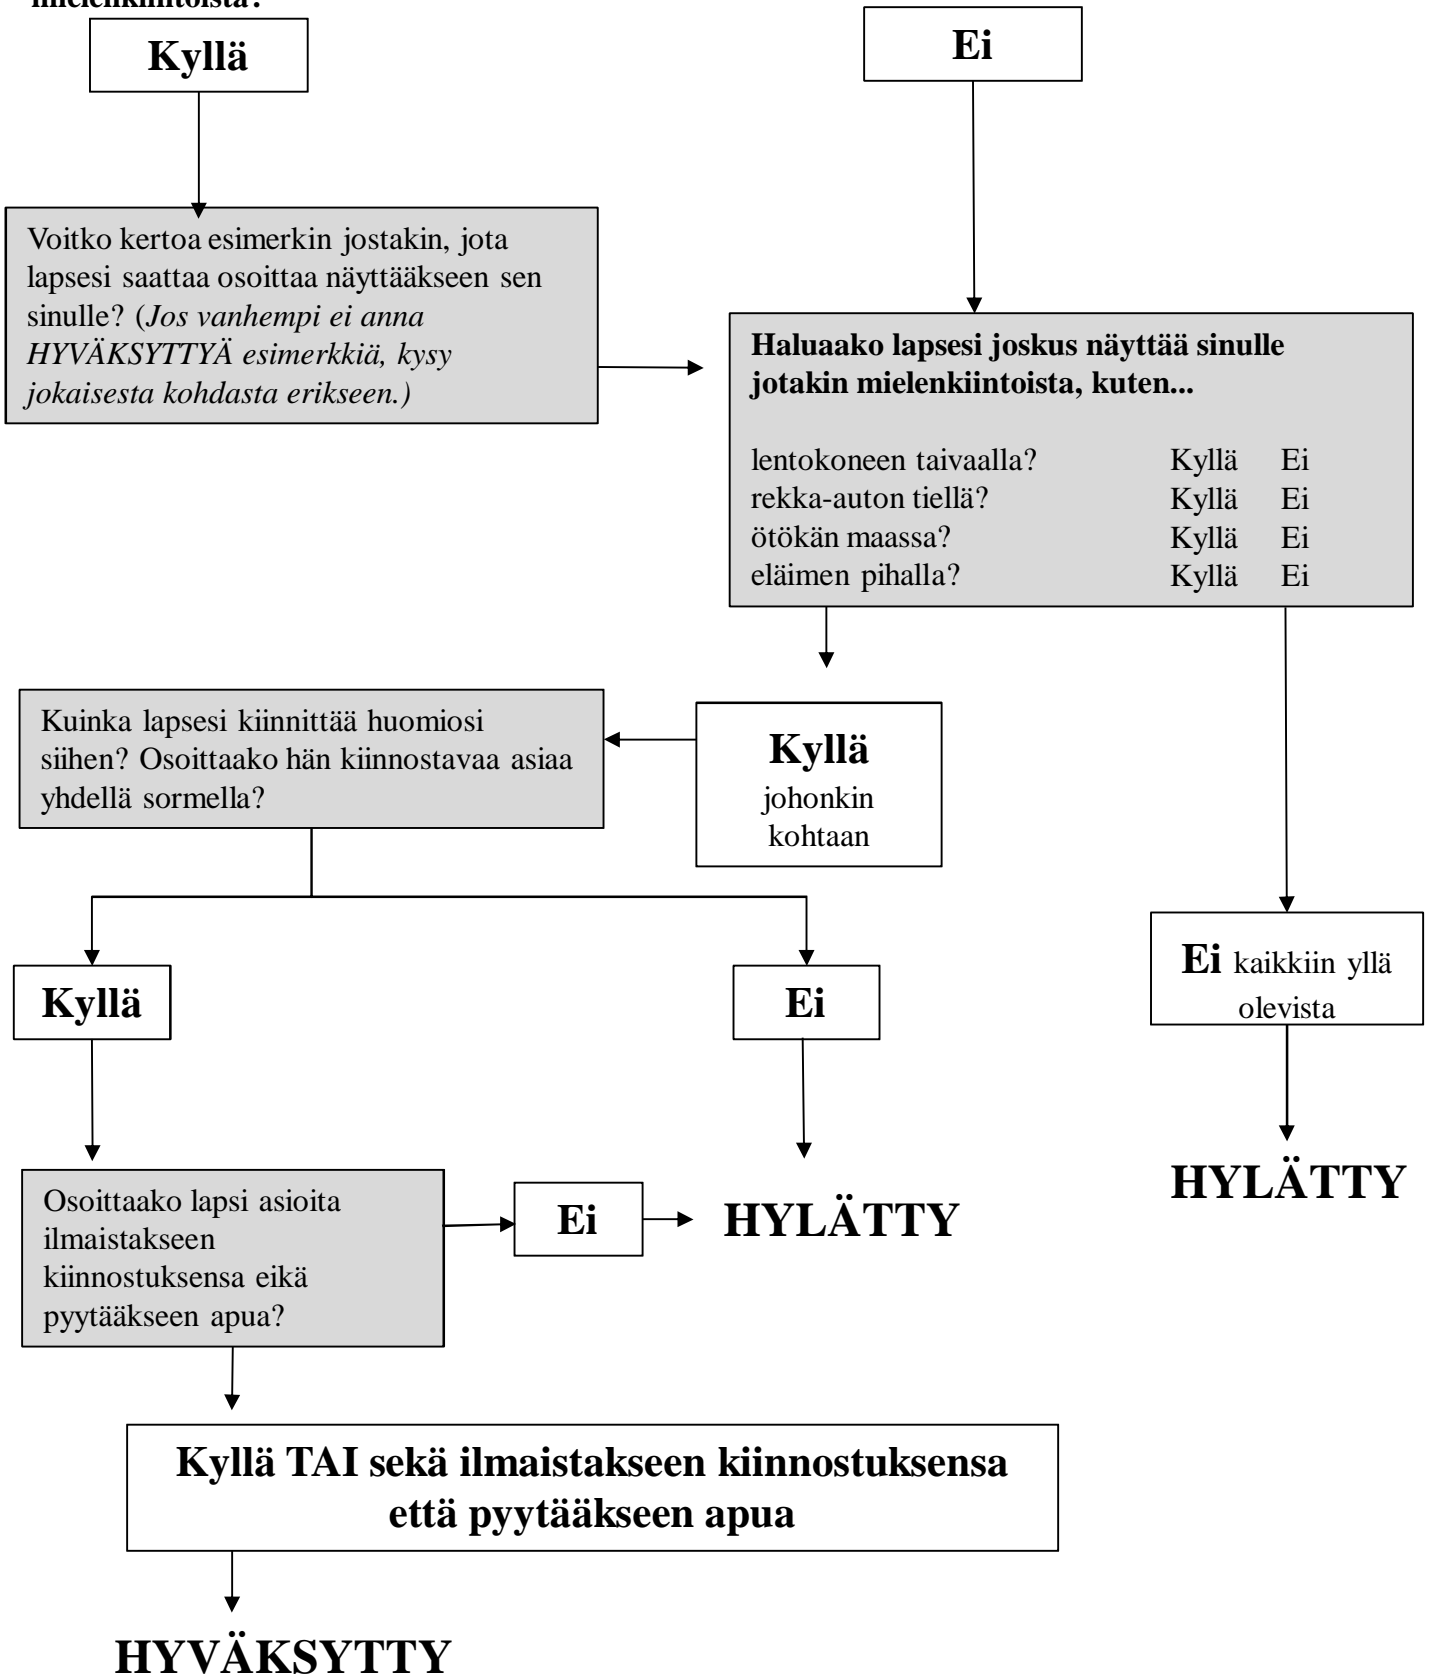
mielenkiintoista?

Kyllä

Ei

Voitko kertoa esimerkin jostakin, jota lapsesi saattaa osoittaa näyttääkseen sen sinulle? (*Jos vanhempi ei anna HYVÄKSYTTYÄ esimerkkiä, kysy jokaisesta kohdasta erikseen.)*

**Haluaako lapsesi joskus näyttää sinulle jotakin mielenkiintoista, kuten...**

| | | |
|---|---|---|
| lentokoneen taivaalla? | Kyllä | Ei |
| rekka-auton tiellä? | Kyllä | Ei |
| ötökän maassa? | Kyllä | Ei |
| eläimen pihalla? | Kyllä | Ei |

Kuinka lapsesi kiinnittää huomiosi siihen? Osoittaako hän kiinnostavaa asiaa yhdellä sormella?

Kyllä johonkin kohtaan

Ei kaikkiin yllä olevista

Kyllä

Ei

HYLÄTTY

Osoittaako lapsi asioita ilmaistakseen kiinnostuksensa eikä pyytääkseen apua?

Ei

HYLÄTTY

Kyllä TAI sekä ilmaistakseen kiinnostuksensa että pyytääkseen apua

HYVÄKSYTTY